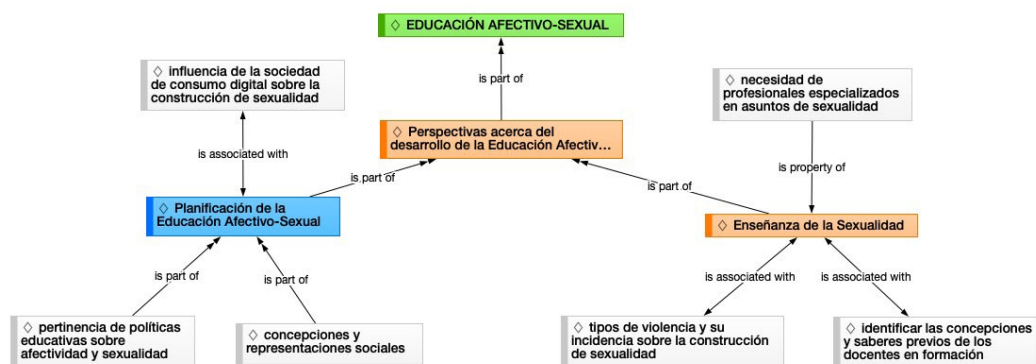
◇ EDUCACIÓN AFECTIVO-SEXUAL

is part of

◇ Perspectivas acerca del desarrollo de la Educación Afectiv...

◇ influencia de la sociedad de consumo digital sobre la construcción de sexualidad

is associated with

is part of

◇ Planificación de la Educación Afectivo-Sexual

is part of

is part of

◇ pertinencia de políticas educativas sobre afectividad y sexualidad

◇ concepciones y representaciones sociales

◇ necesidad de profesionales especializados en asuntos de sexualidad

is property of

is part of

◇ Enseñanza de la Sexualidad

is associated with

is associated with

◇ tipos de violencia y su incidencia sobre la construcción de sexualidad

◇ identificar las concepciones y saberes previos de los docentes en formación